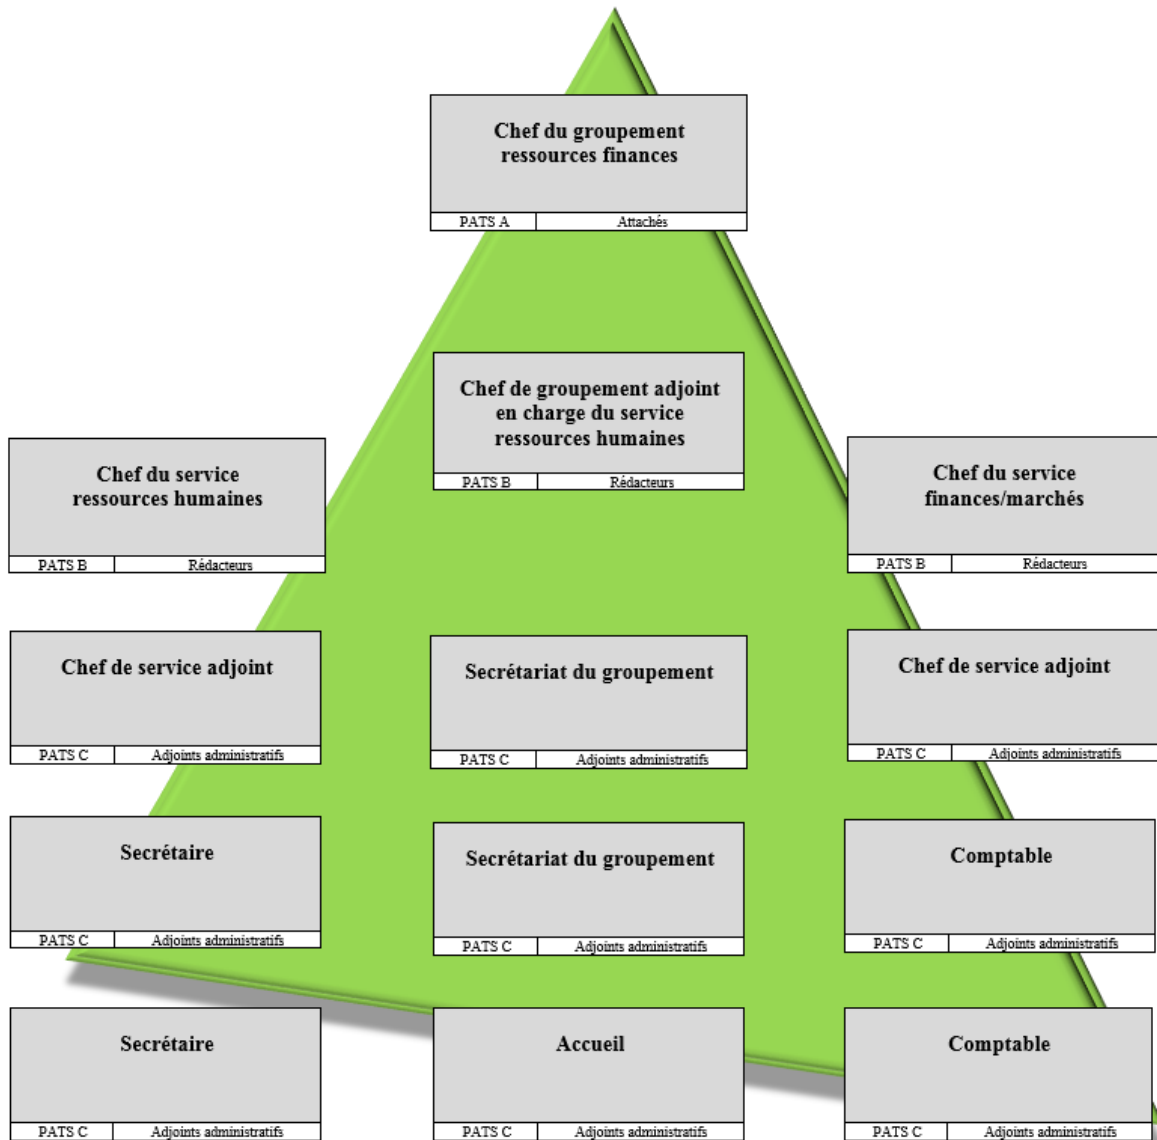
Chef du groupement ressources finances
PATS A | Attachés

Chef de groupement adjoint en charge du service ressources humaines
PATS B | Rédacteurs

Chef du service ressources humaines
PATS B | Rédacteurs

Chef du service finances/marchés
PATS B | Rédacteurs

Chef de service adjoint
PATS C | Adjoints administratifs

Secrétariat du groupement
PATS C | Adjoints administratifs

Chef de service adjoint
PATS C | Adjoints administratifs

Secrétaire
PATS C | Adjoints administratifs

Secrétariat du groupement
PATS C | Adjoints administratifs

Comptable
PATS C | Adjoints administratifs

Secrétaire
PATS C | Adjoints administratifs

Accueil
PATS C | Adjoints administratifs

Comptable
PATS C | Adjoints administratifs